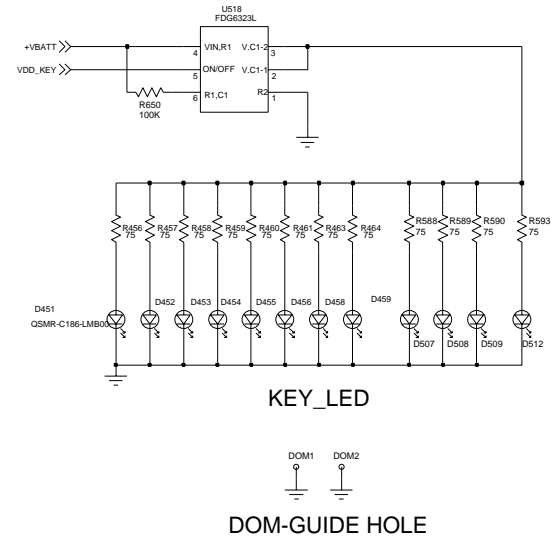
U518
FDG6323L

+VBATT
VDD_KEY
4 VIN,R1
5 ON/OFF
6 R1,C1
V.C1-2 3
V.C1-1 2
R2 1
R650
100K

R456 75
R457 75
R458 75
R459 75
R460 75
R461 75
R463 75
R464 75
R588 75
R589 75
R590 75
R593 75

D451
QSMR-C186-LMB00
D452
D453
D454
D455
D456
D458
D459
D507
D508
D509
D512

KEY_LED

DOM1
DOM2

DOM-GUIDE HOLE